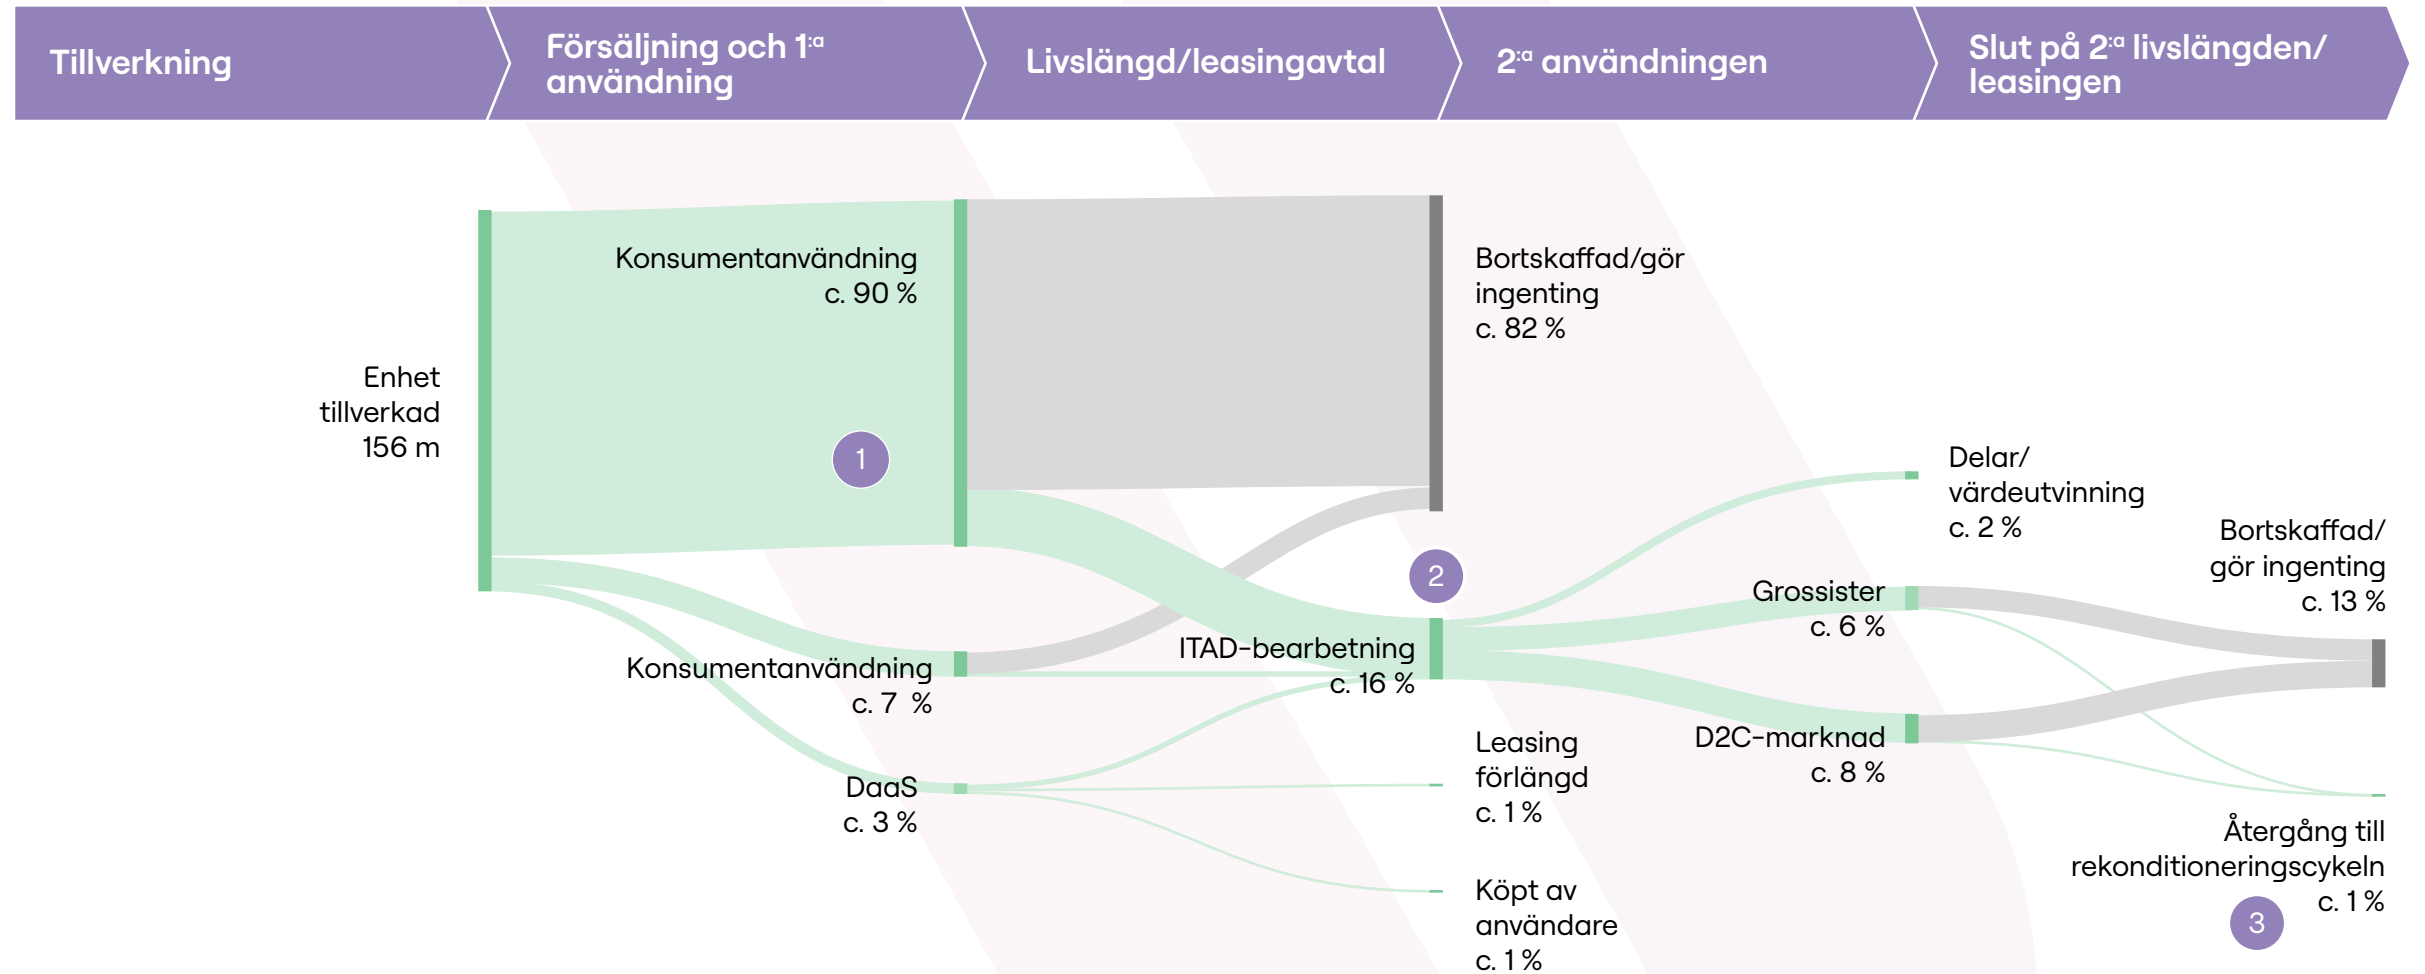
Tillverkning

Försäljning och 1:a användning

Livslängd/leasingavtal

2:a användningen

Slut på 2:a livslängden/ leasingen

Konsumentanvändning c. 90 %

Bortskaffad/gör ingenting c. 82 %

Enhet tillverkad 156 m

1

Delar/ värdeutvinning c. 2 %

Bortskaffad/ gör ingenting c. 13 %

2

Grossister c. 6 %

ITAD-bearbetning c. 16 %

Konsumentanvändning c. 7 %

D2C-marknad c. 8 %

Leasing förlängd c. 1 %

DaaS c. 3 %

Återgång till rekonditioneringscykeln c. 1 %

Köpt av användare c. 1 %

3